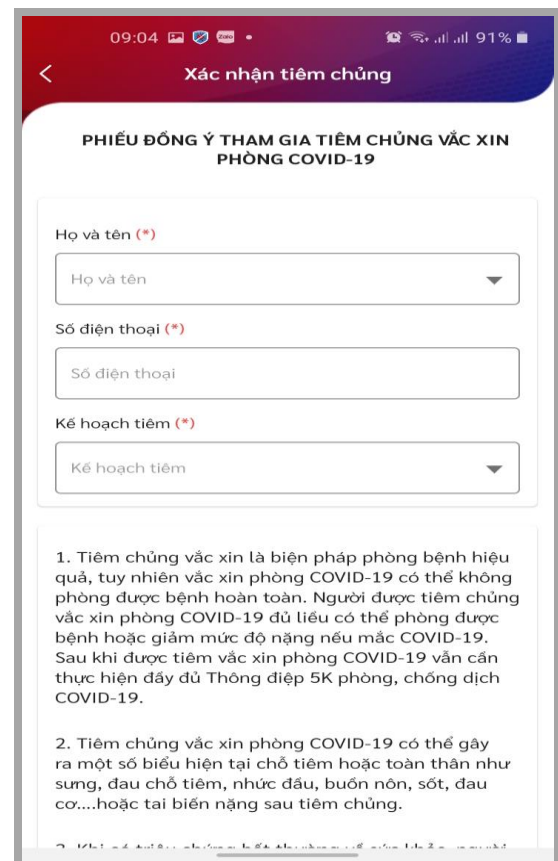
09:04 Zalo • 91%

<

Xác nhận tiêm chủng

PHIẾU ĐỒNG Ý THAM GIA TIÊM CHỦNG VẮC XIN PHÒNG COVID-19

Họ và tên (*)

Họ và tên

Số điện thoại (*)

Số điện thoại

Kế hoạch tiêm (*)

Kế hoạch tiêm

1. Tiêm chủng vắc xin là biện pháp phòng bệnh hiệu quả, tuy nhiên vắc xin phòng COVID-19 có thể không phòng được bệnh hoàn toàn. Người được tiêm chủng vắc xin phòng COVID-19 đủ liều có thể phòng được bệnh hoặc giảm mức độ nặng nếu mắc COVID-19. Sau khi được tiêm vắc xin phòng COVID-19 vẫn cần thực hiện đầy đủ Thông điệp 5K phòng, chống dịch COVID-19.

2. Tiêm chủng vắc xin phòng COVID-19 có thể gây ra một số biểu hiện tại chỗ tiêm hoặc toàn thân như sưng, đau chỗ tiêm, nhức đầu, buồn nôn, sốt, đau cơ....hoặc tai biến nặng sau tiêm chủng.

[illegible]